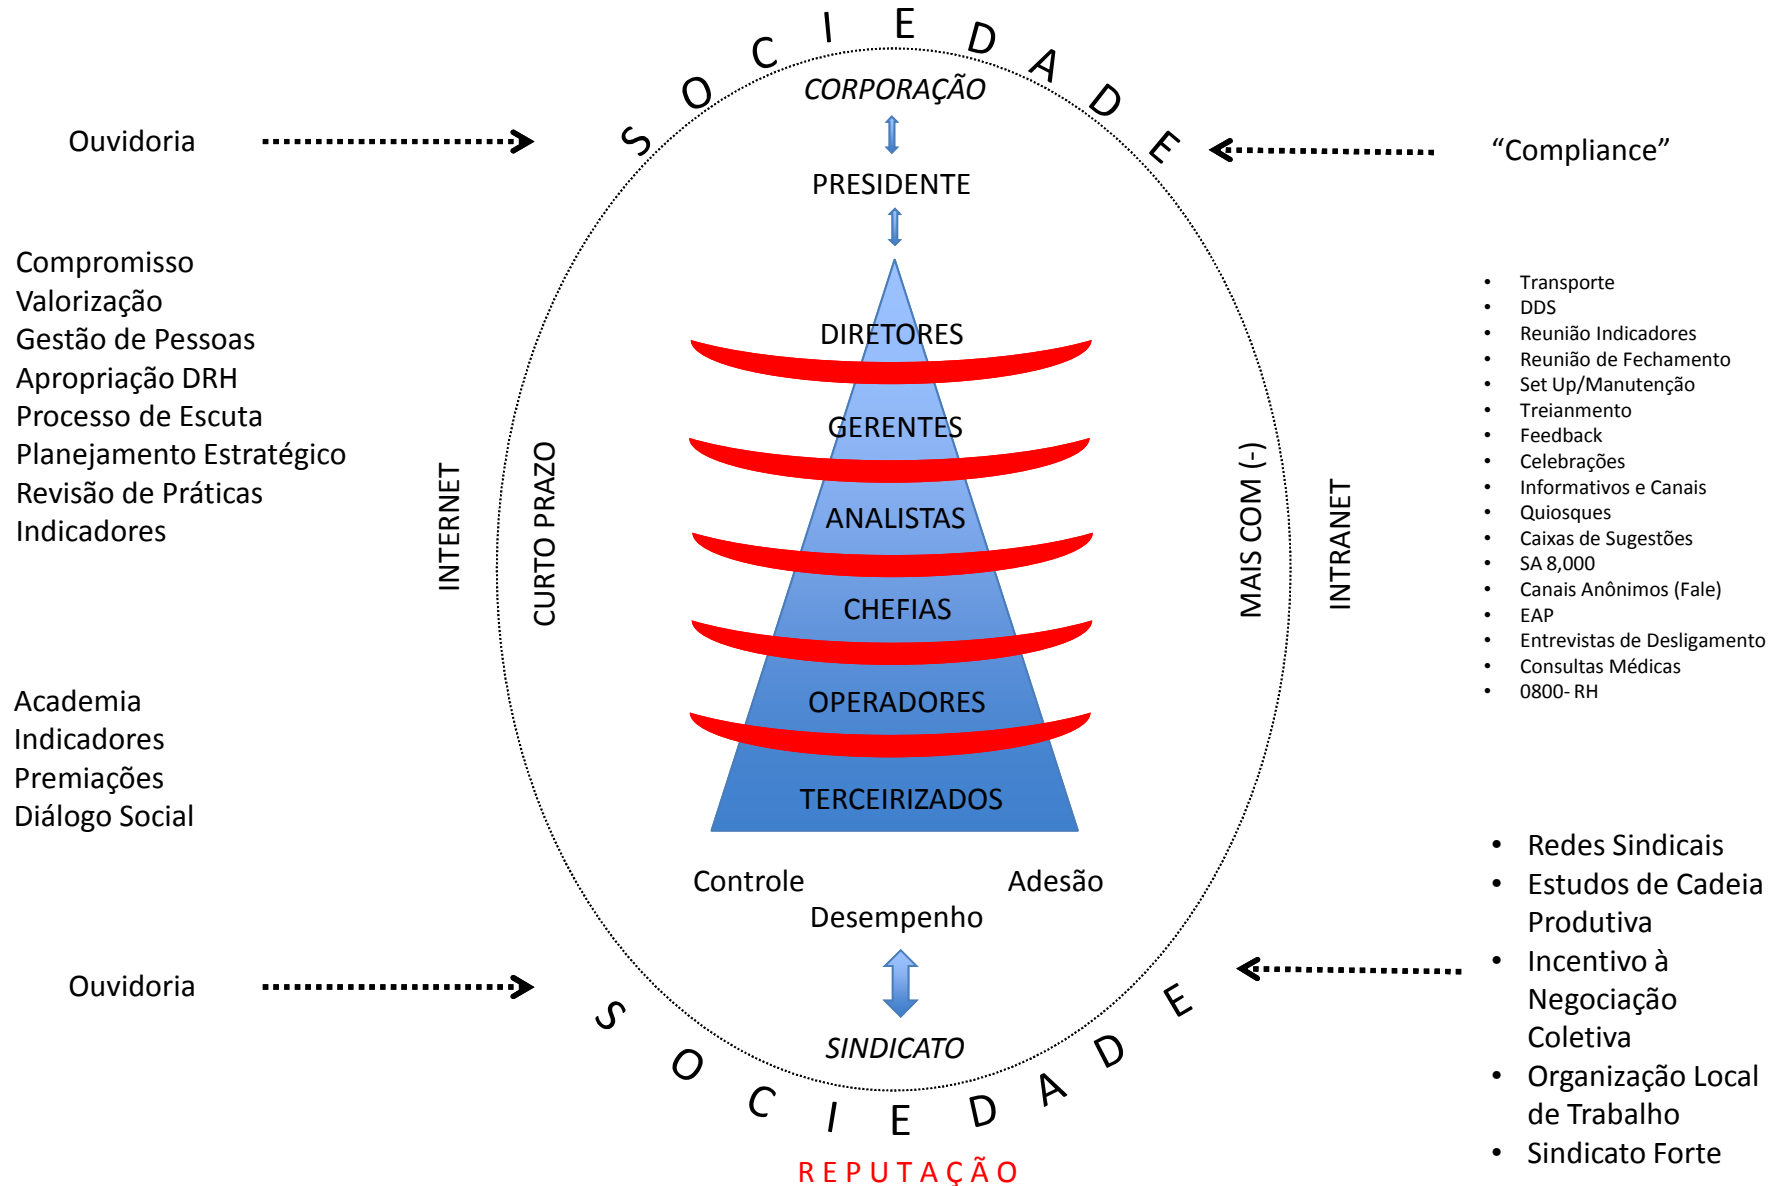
S O C I E D A D E

Ouvidoria

CORPORAÇÃO

PRESIDENTE

"Compliance"

Compromisso
Valorização
Gestão de Pessoas
Apropriação DRH
Processo de Escuta
Planejamento Estratégico
Revisão de Práticas
Indicadores

INTERNET

CURTO PRAZO

DIRETORES
GERENTES
ANALISTAS
CHEFIAS
OPERADORES
TERCEIRIZADOS

MAIS COM (-)

INTRANET

- Transporte
- DDS
- Reunião Indicadores
- Reunião de Fechamento
- Set Up/Manutenção
- Treianmento
- Feedback
- Celebrações
- Informativos e Canais
- Quiosques
- Caixas de Sugestões
- SA 8,000
- Canais Anônimos (Fale)
- EAP
- Entrevistas de Desligamento
- Consultas Médicas
- 0800- RH

Academia
Indicadores
Premiações
Diálogo Social

Controle
Adesão
Desempenho

Ouvidoria

SINDICATO

- Redes Sindicais
- Estudos de Cadeia Produtiva
- Incentivo à Negociação Coletiva
- Organização Local de Trabalho
- Sindicato Forte

S O C I E D A D E

REPUTAÇÃO